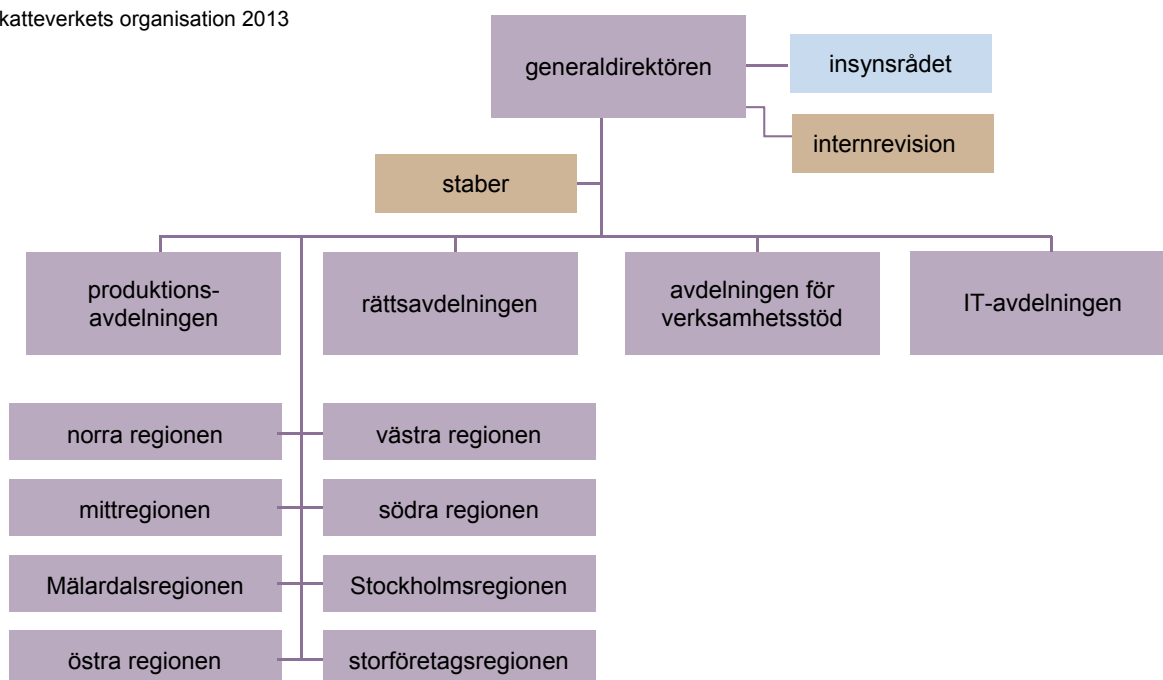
katteverkets organisation 2013

generaldirektören

insynsrådet

internrevision

staber

produktionsavdelningen

rättsavdelningen

avdelningen för verksamhetsstöd

IT-avdelningen

norra regionen

västra regionen

mittregionen

södra regionen

Mälardalsregionen

Stockholmsregionen

östra regionen

storföretagsregionen